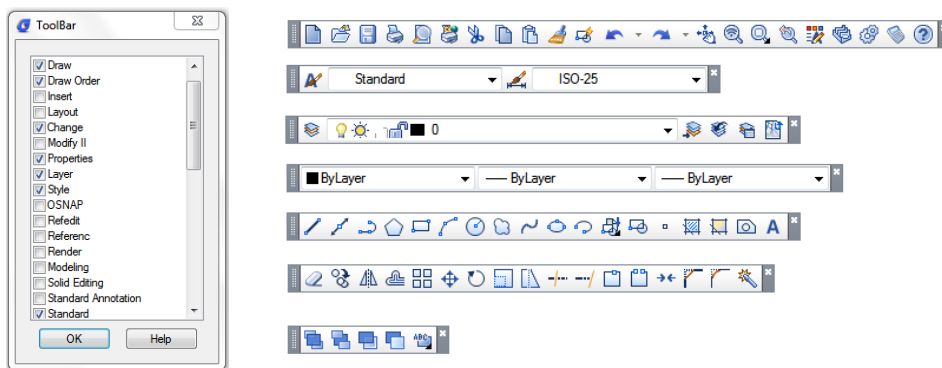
ToolBar

Draw
Draw Order
Insert
Layout
Change
Modify II
Properties
Layer
Style
OSNAP
Refedit
Referenc
Render
Modeling
Solid Editing
Standard Annotation
Standard

OK
Help

Standard
ISO-25

0

ByLayer
—— ByLayer
—— ByLayer

A